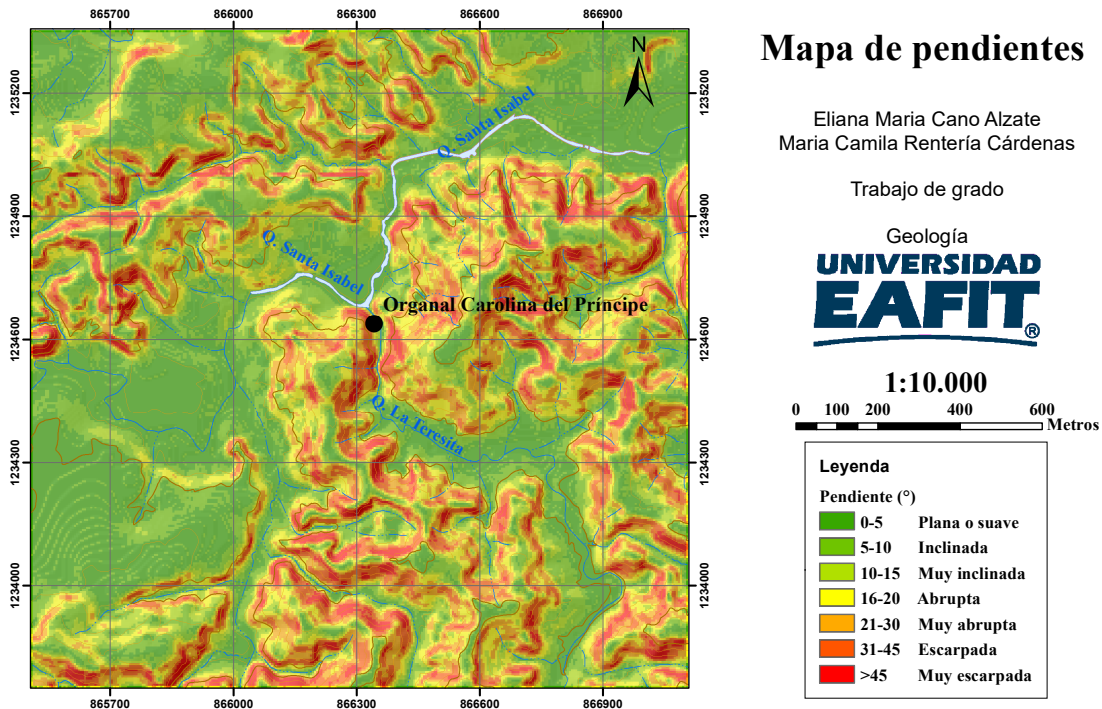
865700 866000 866300 866600 866900

1235200
1234900
1234600
1234300
1234000

N

Q. Santa Isabel
Q. Santa Isabel
Organal Carolina del Príncipe
Q. La Teresita

1235200
1234900
1234600
1234300
1234000

865700 866000 866300 866600 866900

Mapa de pendientes

Eliana Maria Cano Alzate
Maria Camila Rentería Cárdenas

Trabajo de grado

Geología

UNIVERSIDAD
EAFIT®

1:10.000

0 100 200 400 600
Metros

Leyenda
Pendiente (°)

| | | |
|---|---|---|
| | 0-5 | Plana o suave |
| | 5-10 | Inclinada |
| | 10-15 | Muy inclinada |
| | 16-20 | Abrupta |
| | 21-30 | Muy abrupta |
| | 31-45 | Escarpada |
| | >45 | Muy escarpada |